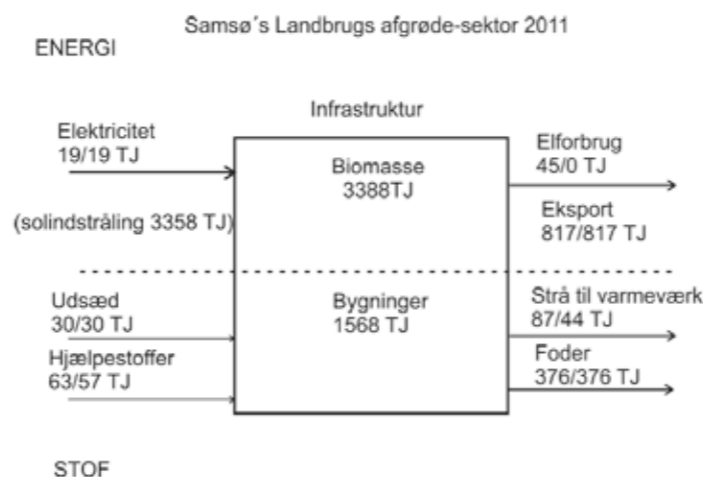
Samsø´s Landbrugs afgrøde-sektor 2011

ENERGI

Infrastruktur

Elektricitet
19/19 TJ

Biomasse
3388TJ

Elforbrug
45/0 TJ

Eksport
817/817 TJ

(solindstråling 3358 TJ)

Udsæd
30/30 TJ

Bygninger
1568 TJ

Strå til varmeværk
87/44 TJ

Hjælpestoffer
63/57 TJ

Foder
376/376 TJ

STOF